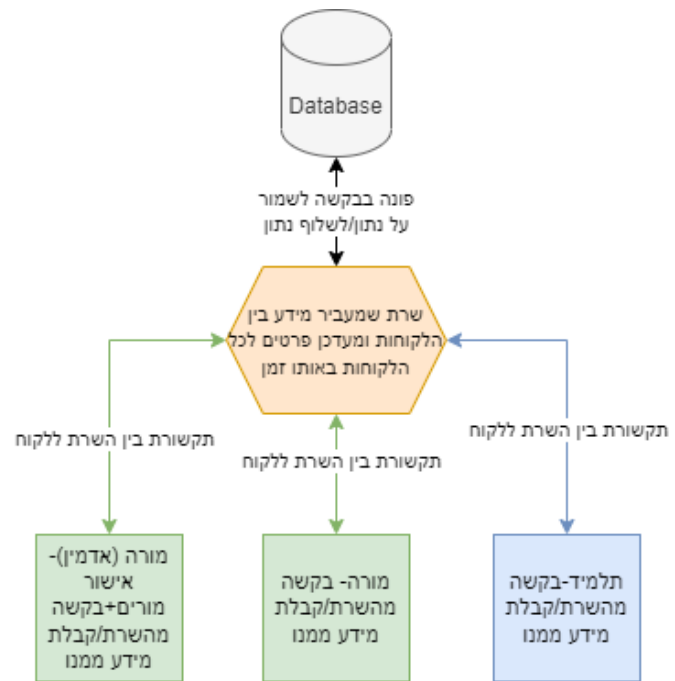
Database

פונה בבקשה לשמור על נתון/לשלוף נתון

שרת שמעביר מידע בין הלקוחות ומעדכן פרטים לכל הלקוחות באותו זמן

תקשורת בין השרת ללקוח

תקשורת בין השרת ללקוח

תקשורת בין השרת ללקוח

מורה (אדמין)-אישור מורים+בקשה מהשרת/קבלת מידע ממנו

מורה- בקשה מהשרת/קבלת מידע ממנו

תלמיד-בקשה מהשרת/קבלת מידע ממנו